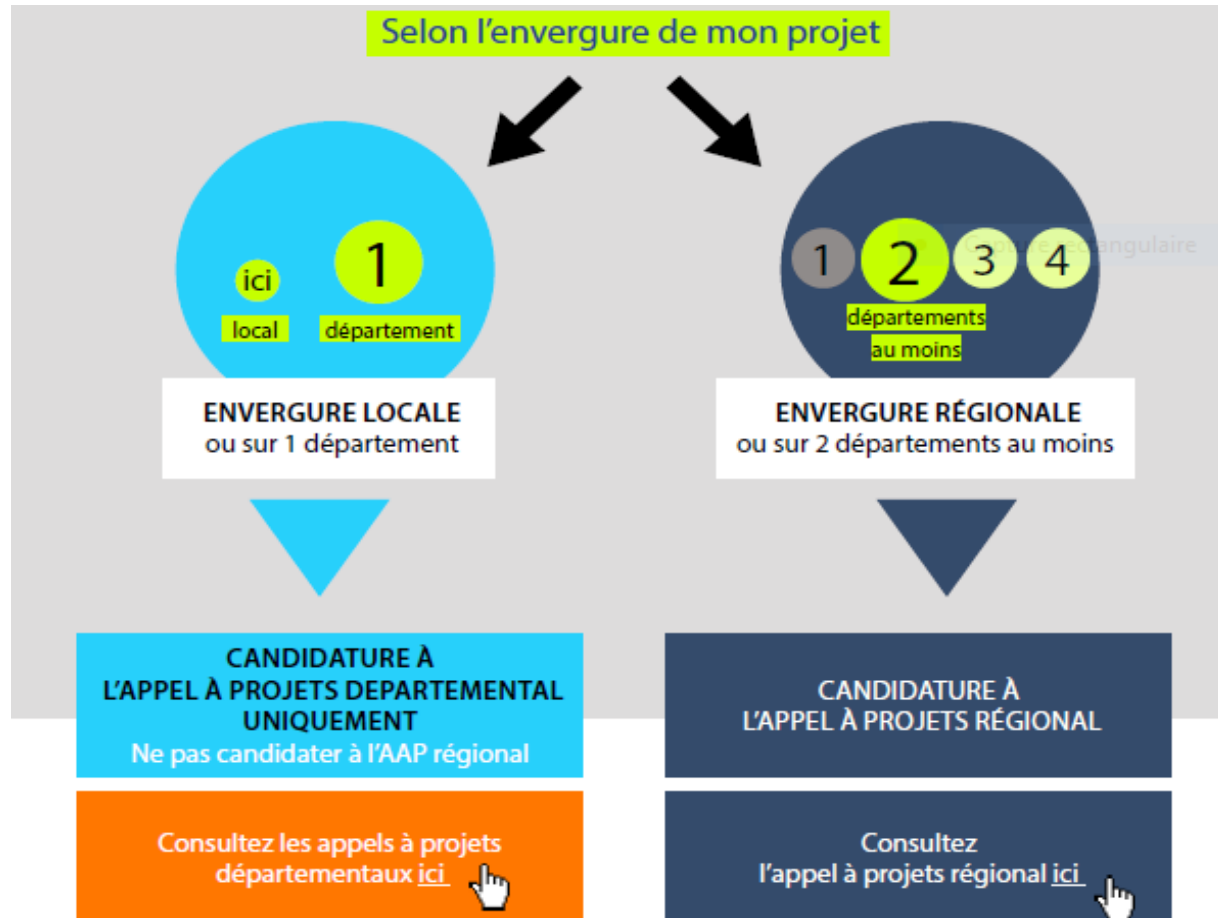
Selon l'envergure de mon projet

ici
local
1
département

1 2 3 4
départements
au moins

Rectangle rectangulaire

ENVERGURE LOCALE
ou sur 1 département

ENVERGURE RÉGIONALE
ou sur 2 départements au moins

CANDIDATURE À
L'APPEL À PROJETS DEPARTEMENTAL
UNIQUEMENT
Ne pas candidater à l'AAP régional

CANDIDATURE À
L'APPEL À PROJETS RÉGIONAL

Consultez les appels à projets départementaux ici

Consultez
l'appel à projets régional ici